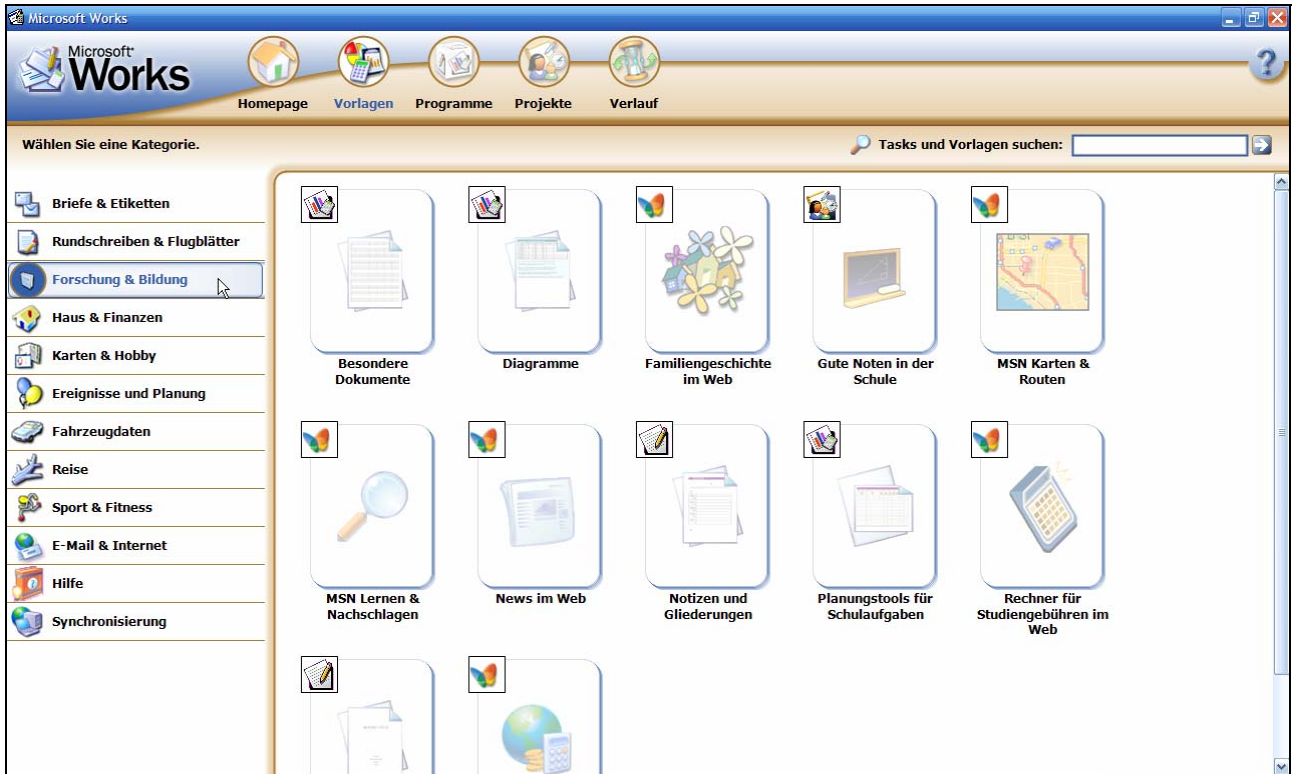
Microsoft Works

Microsoft Works

Homepage Vorlagen Programme Projekte Verlauf

?

Wählen Sie eine Kategorie.

Tasks und Vorlagen suchen:

Briefe & Etiketten
Rundschreiben & Flugblätter
Forschung & Bildung
Haus & Finanzen
Karten & Hobby
Ereignisse und Planung
Fahrzeugdaten
Reise
Sport & Fitness
E-Mail & Internet
Hilfe
Synchronisierung

Besondere Dokumente
Diagramme
Familiengeschichte im Web
Gute Noten in der Schule
MSN Karten & Routen
MSN Lernen & Nachschlagen
News im Web
Notizen und Gliederungen
Planungstools für Schulaufgaben
Rechner für Studiengebühren im Web